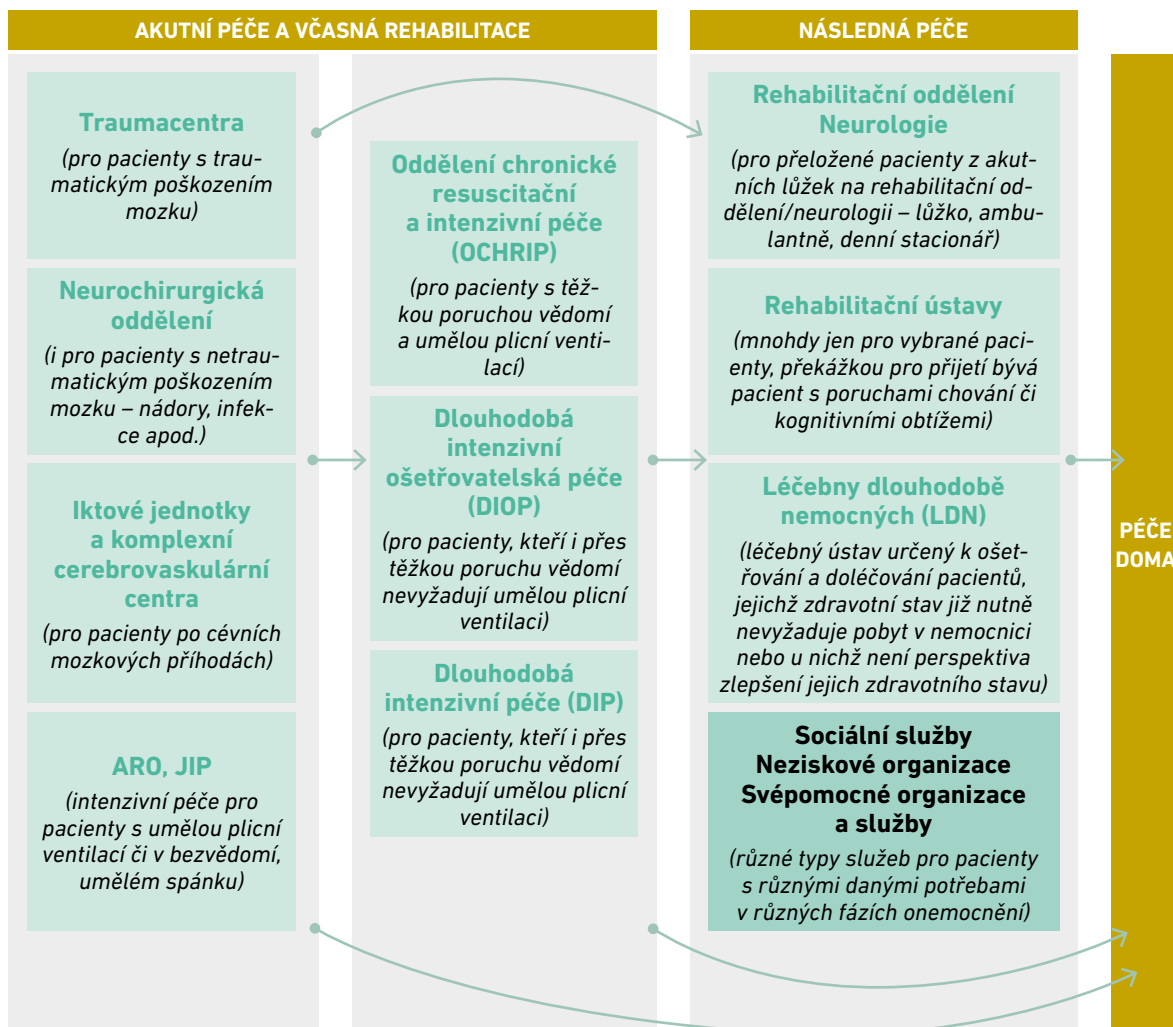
AKUTNÍ PÉČE A VČASNÁ REHABILITACE

NÁSLEDNÁ PÉČE

Traumacentra
(pro pacienty s traumatickým poškozením mozku)

Neurochirurgická oddělení
(i pro pacienty s netraumatickým poškozením mozku – nádory, infekce apod.)

Iktové jednotky a komplexní cerebrovaskulární centra
(pro pacienty po cévních mozkových příhodách)

ARO, JIP
(intenzivní péče pro pacienty s umělou plicní ventilací či v bezvědomí, umělém spánku)

Oddělení chronické resuscitační a intenzivní péče (OCHRIP)
(pro pacienty s těžkou poruchou vědomí a umělou plicní ventilací)

Dlouhodobá intenzivní ošetřovatelská péče (DIOP)
(pro pacienty, kteří i přes těžkou poruchu vědomí nevyžadují umělou plicní ventilaci)

Dlouhodobá intenzivní péče (DIP)
(pro pacienty, kteří i přes těžkou poruchu vědomí nevyžadují umělou plicní ventilaci)

Rehabilitační oddělení Neurologie
(pro přeložené pacienty z akutních lůžek na rehabilitační oddělení/neurologii – lůžko, ambulantně, denní stacionář)

Rehabilitační ústavy
(mnohdy jen pro vybrané pacienty, překážkou pro přijetí bývá pacient s poruchami chování či kognitivními obtížemi)

Léčebny dlouhodobě nemocných (LDN)
(léčebný ústav určený k ošetřování a doléčování pacientů, jejichž zdravotní stav již nutně nevyžaduje pobyt v nemocnici nebo u nichž není perspektiva zlepšení jejich zdravotního stavu)

Sociální služby
Neziskové organizace
Svépomocné organizace a služby
(různé typy služeb pro pacienty s různými danými potřebami v různých fázích onemocnění)

PÉČE DOMA